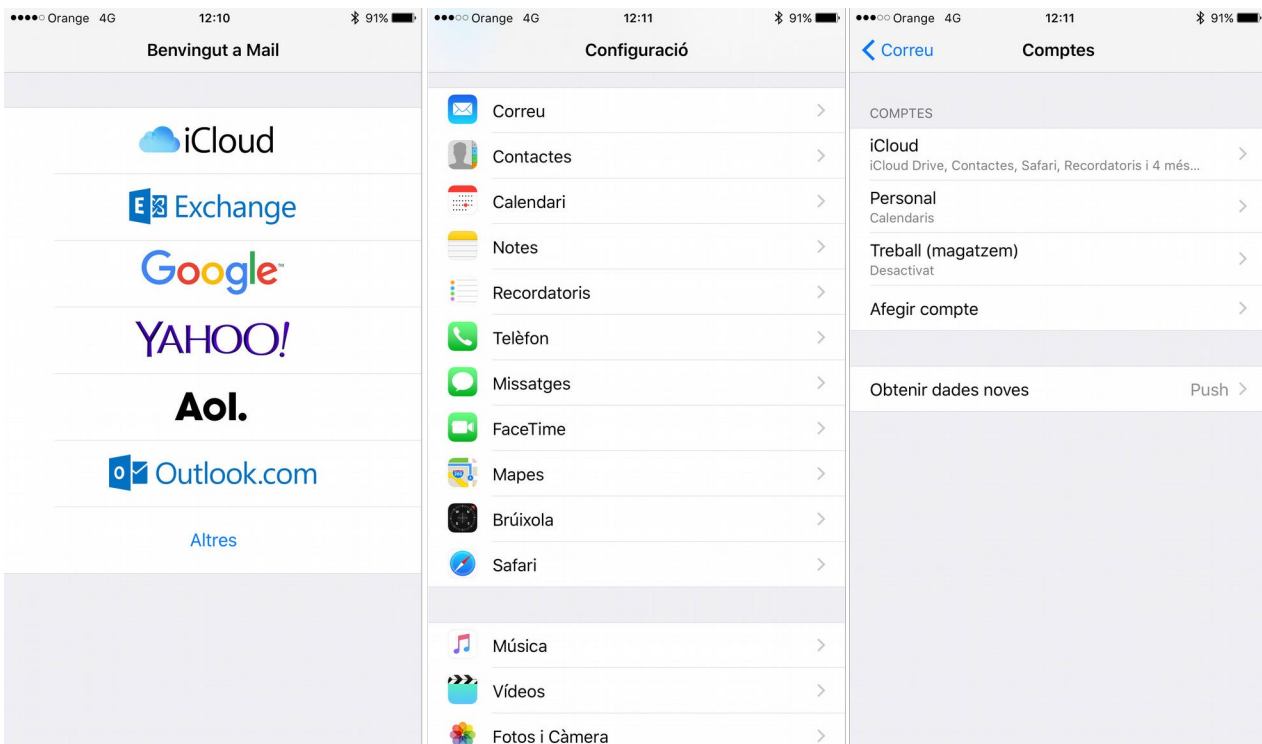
Orange 4G 12:10 91%

Benvingut a Mail

iCloud

Exchange

Google

YAHOO!

Aol.

Outlook.com

Altres

Orange 4G 12:11 91%

Configuració

Correu

Contactes

Calendari

Notes

Recordatoris

Telèfon

Missatges

FaceTime

Mapes

Brúixola

Safari

Música

Vídeos

Fotos i Càmera

Orange 4G 12:11 91%

Correu

Comptes

COMPTES

iCloud
iCloud Drive, Contactes, Safari, Recordatoris i 4 més...

Personal
Calendaris

Treball (magatzem)
Desactivat

Afegir compte

Obtenir dades noves Push